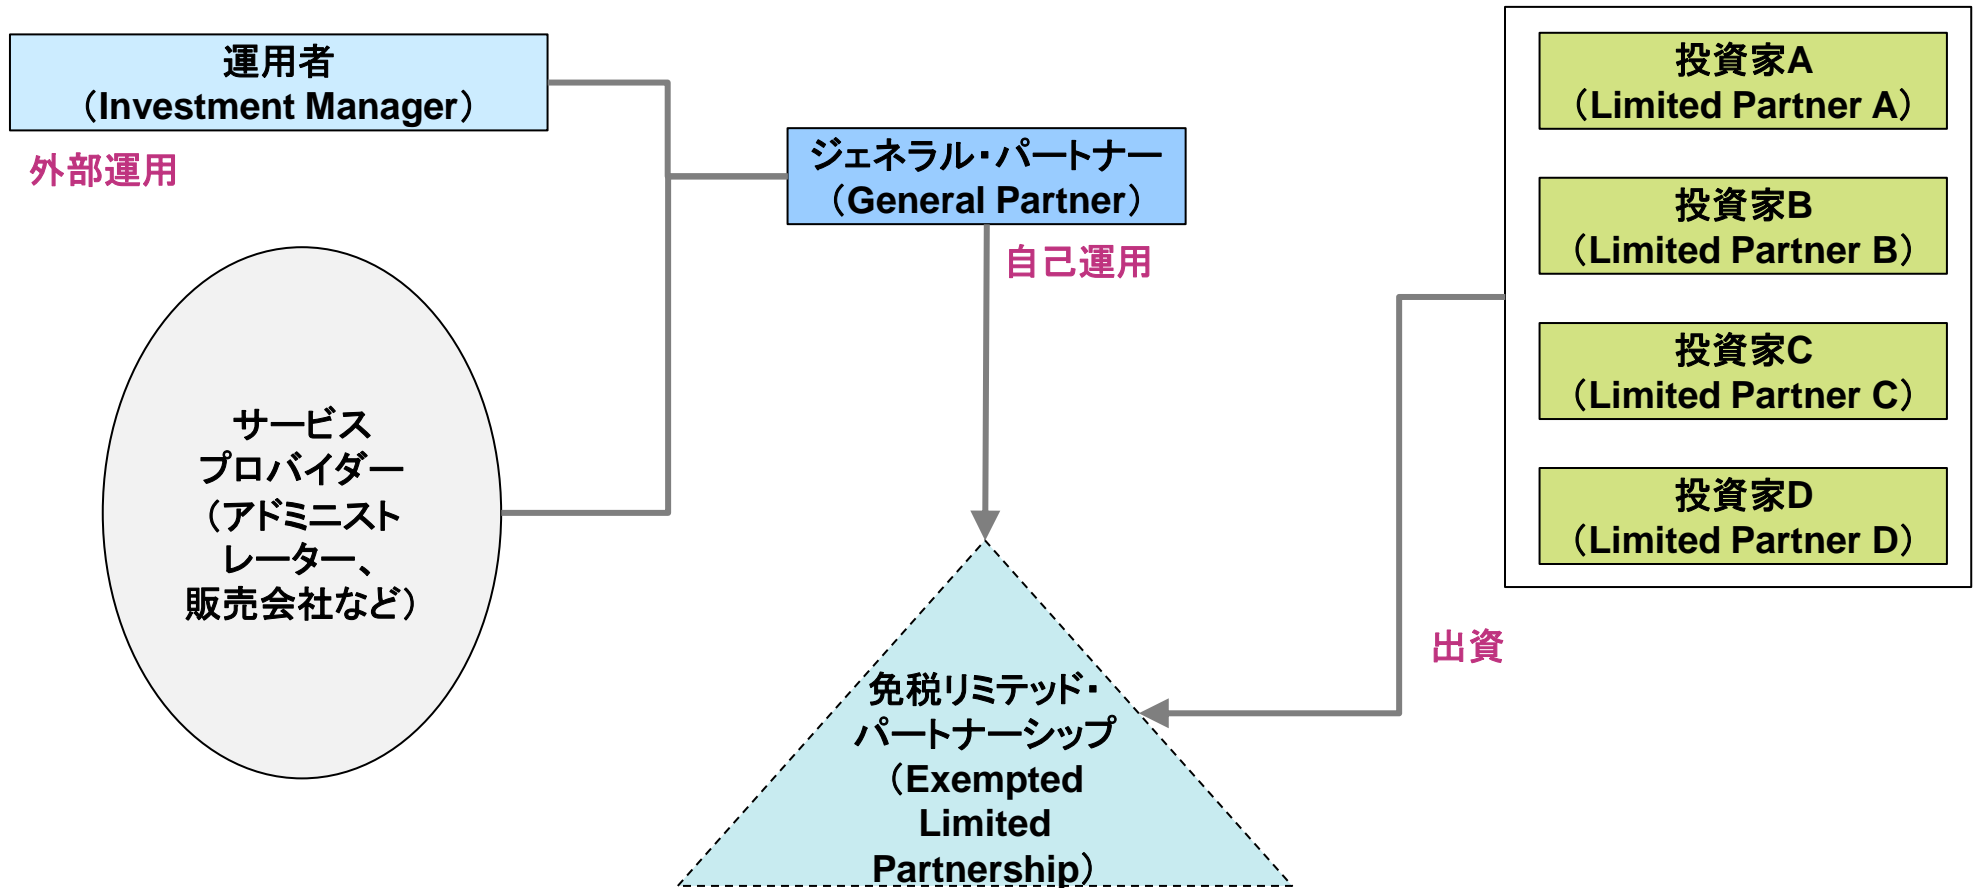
運用者
（Investment Manager）

外部運用

サービス
プロバイダー
（アドミニスト
レーター、
販売会社など）

ジェネラル・パートナー
（General Partner）

自己運用

免税リミテッド・
パートナーシップ
（Exempted
Limited
Partnership）

投資家A
（Limited Partner A）

投資家B
（Limited Partner B）

投資家C
（Limited Partner C）

投資家D
（Limited Partner D）

出資